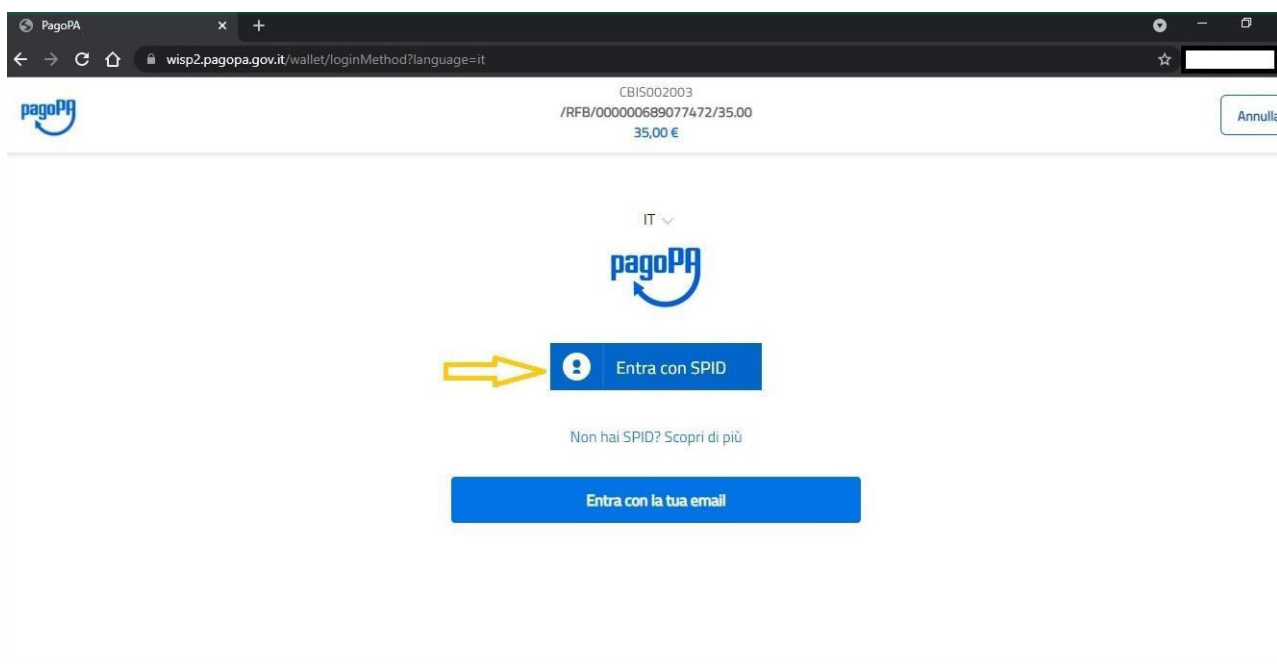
PagoPA

wisp2.pagopa.gov.it/wallet/loginMethod?language=it

pagoPA

CBIS002003
/RFB/000000689077472/35.00
35,00 €

Annulla

IT

pagoPA

Entra con SPID

Non hai SPID? Scopri di più

Entra con la tua email